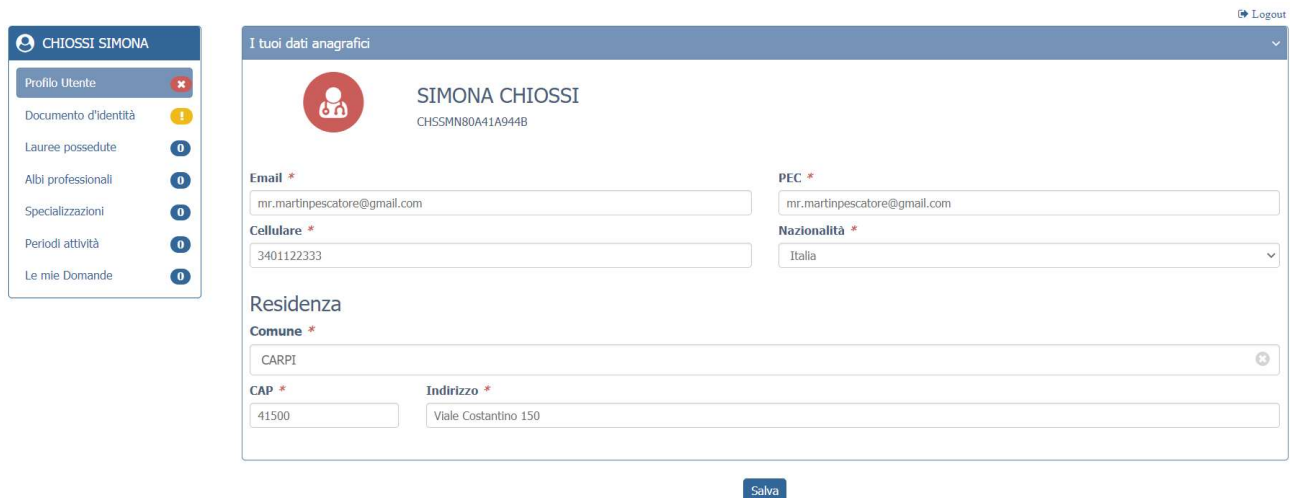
Logout

CHIOSSI SIMONA

Profilo Utente
Documento d'identità !
Lauree possedute 0
Albi professionali 0
Specializzazioni 0
Periodi attività 0
Le mie Domande 0

I tuoi dati anagrafici

SIMONA CHIOSSI
CHSSMN80A41A944B

Email *
mr.martinpescatore@gmail.com

PEC *
mr.martinpescatore@gmail.com

Cellulare *
3401122333

Nazionalità *
Italia

Residenza

Comune *
CARPI

CAP *
41500

Indirizzo *
Viale Costantino 150

Salva